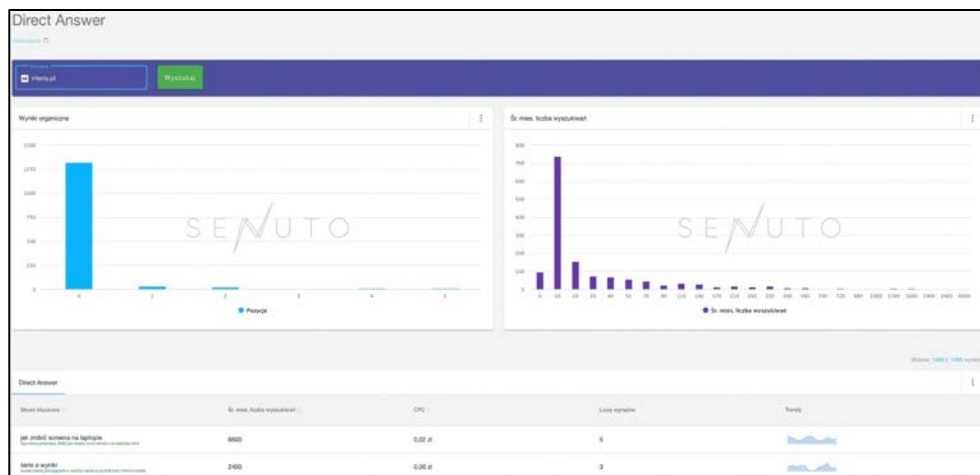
Direct Answer

interia.pl

Wyszukaj

Wyniki organiczne

1500
1250
1000
750
500
250
0

0 1 2 3 4 5

SENUTO

Pozycja

Śr. mies. liczba wyszukiwań

800
700
600
500
400
300
200
100
0

0 10 20 30 40 50 70 90 110 140 170 210 260 320 390 480 590 720 880 1000 1300 1600 1900 2400 6600

SENUTO

Śr. mies. liczba wyszukiwań

Direct Answer

| Słowo kluczowe | Śr. mies. liczba wyszukiwań | CPC | Liczba wyrazów | Trendy |
|---|---|---|---|---|
| jak zrobić screena na laptopie | 6600 | 0,02 zł | 5 | |
| serie a wyniki | 2400 | 0,00 zł | 3 | |